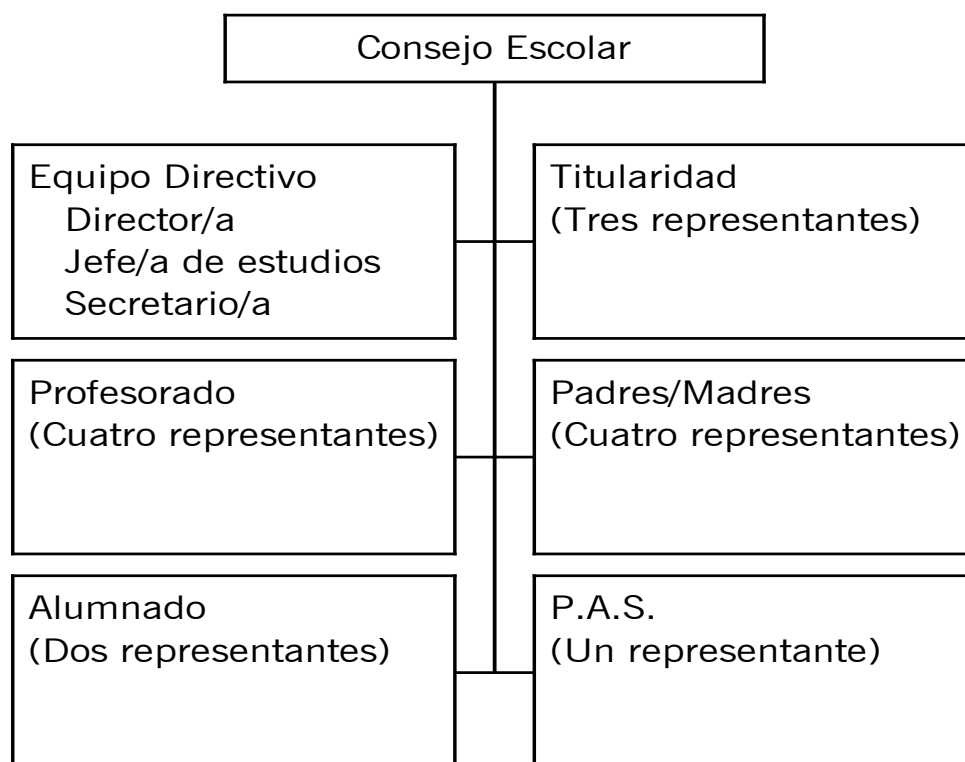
Consejo Escolar

Equipo Directivo
Director/a
Jefe/a de estudios
Secretario/a

Titularidad
(Tres representantes)

Profesorado
(Cuatro representantes)

Padres/Madres
(Cuatro representantes)

Alumnado
(Dos representantes)

P.A.S.
(Un representante)